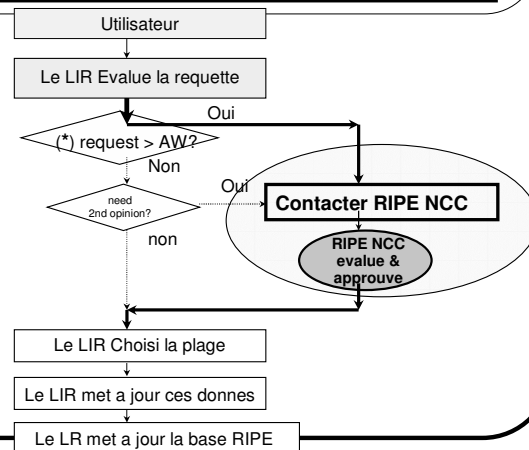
Utilisateur

Le LIR Evalue la requette

Oui

(*) request > AW?

Non

Oui

need 2nd opinion?

Contacter RIPE NCC

non

RIPE NCC evalue & approuve

Le LIR Choisi la plage

Le LIR met a jour ces donnes

Le LR met a jour la base RIPE